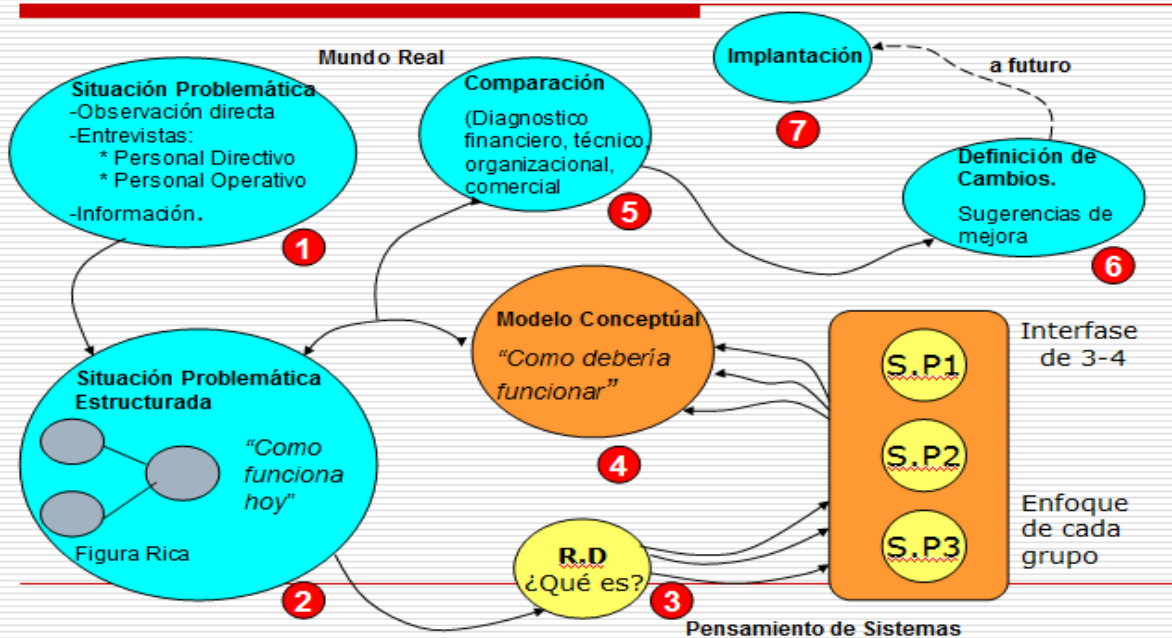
Mundo Real

Situación Problemática
-Observación directa
-Entrevistas:
* Personal Directivo
* Personal Operativo
-Información.

1

Comparación
(Diagnostico financiero, técnico, organizacional, comercial

5

Implantación

7

a futuro

Definición de Cambios.
Sugerencias de mejora

6

Modelo Conceptúal
"Como debería funcionar"

4

Interfase de 3-4

S.P1

S.P2

S.P3

Enfoque de cada grupo

Situación Problemática Estructurada
"Como funciona hoy"
Figura Rica

2

R.D
¿Qué es?

3

Pensamiento de Sistemas